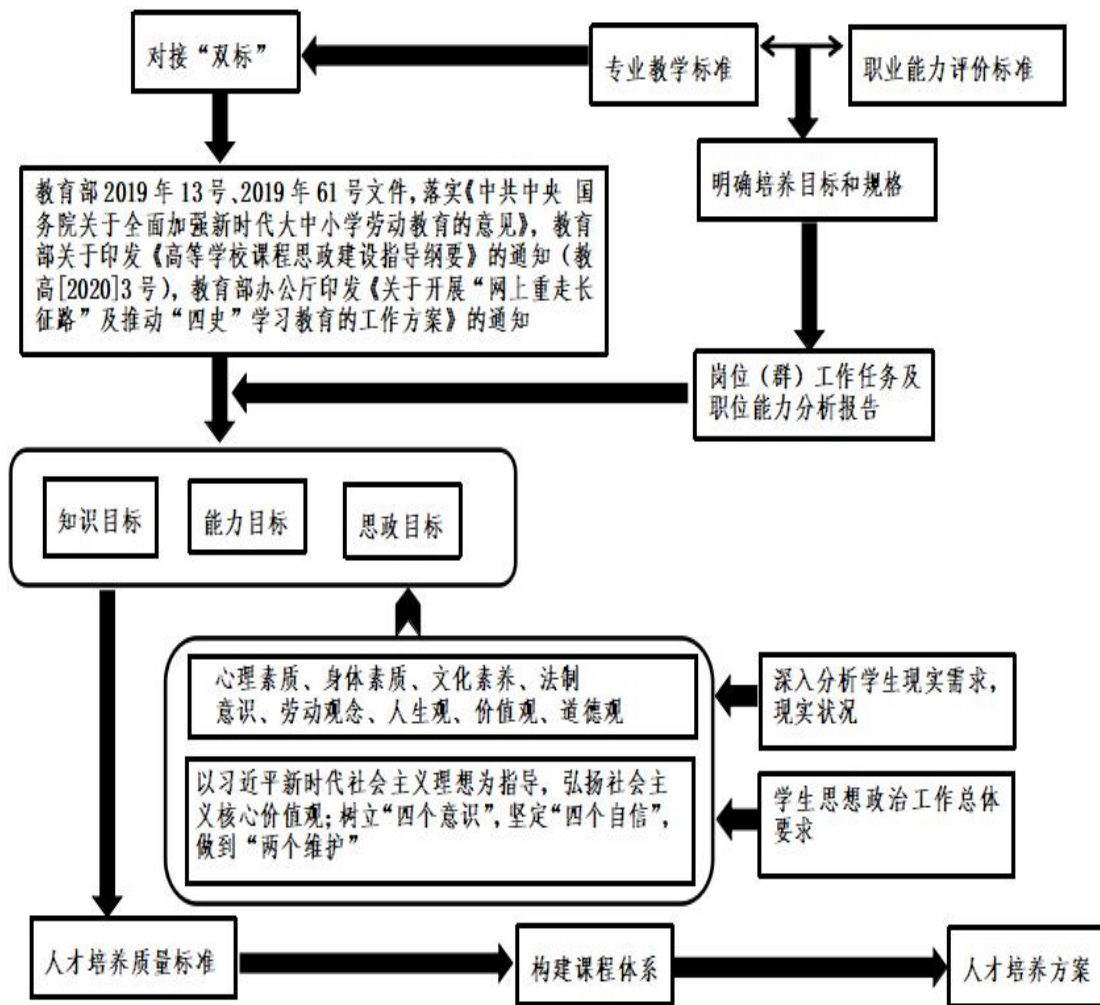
对接“双标”

专业教学标准

职业能力评价标准

明确培养目标和规格

教育部2019年13号、2019年61号文件，落实《中共中央 国务院关于全面加强新时代大中小学劳动教育的意见》，教育部关于印发《高等学校课程思政建设指导纲要》的通知（教高[2020]3号），教育部办公厅印发《关于开展“网上重走长征路”及推动“四史”学习教育的工作方案》的通知

岗位（群）工作任务及职位能力分析报告

知识目标

能力目标

思政目标

心理素质、身体素质、文化素养、法制意识、劳动观念、人生观、价值观、道德观

深入分析学生现实需求，现实状况

以习近平新时代社会主义理想为指导，弘扬社会主义核心价值观；树立“四个意识”，坚定“四个自信”，做到“两个维护”

学生思想政治工作总体要求

人才培养质量标准

构建课程体系

人才培养方案